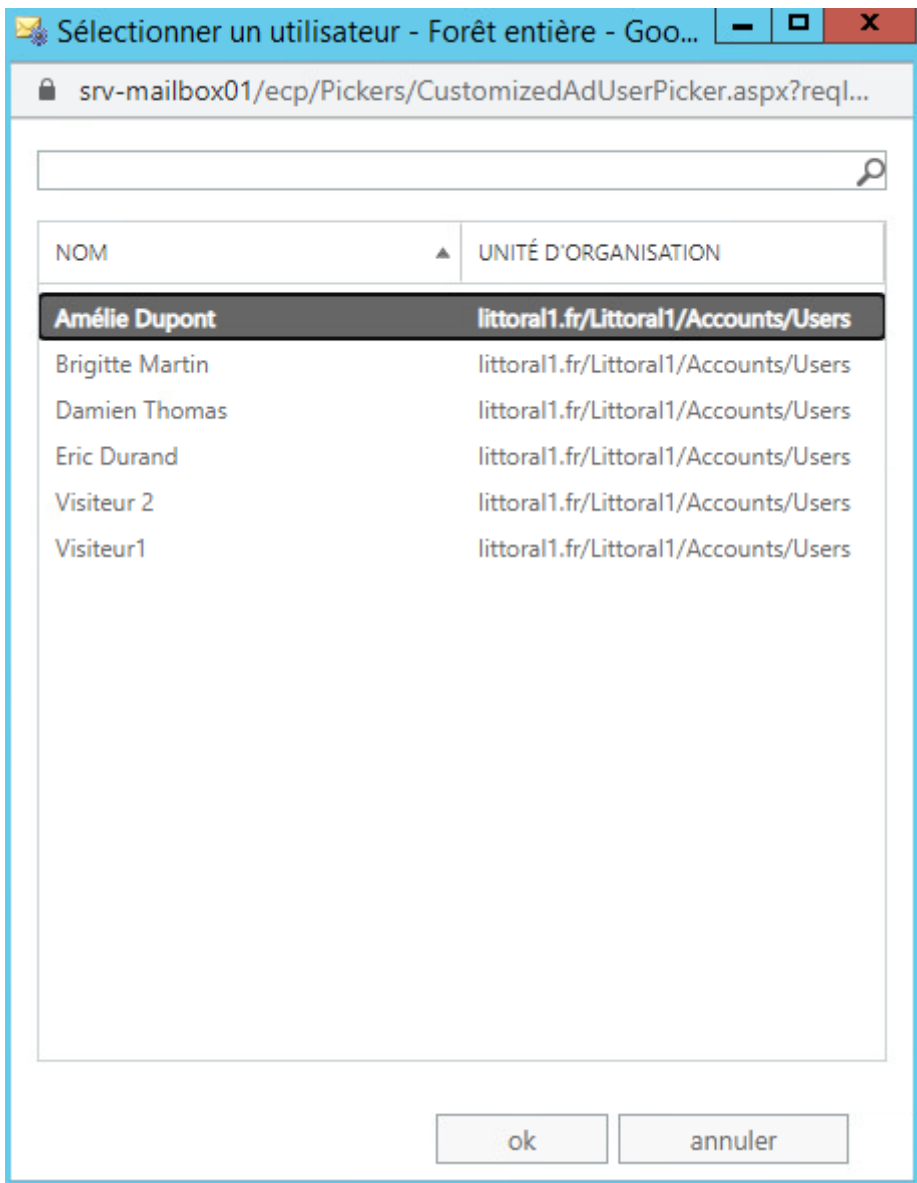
Sélectionner un utilisateur - Forêt entière - Goo...

srv-mailbox01/ecp/Pickers/CustomizedAdUserPicker.aspx?reql...

| NOM | UNITÉ D'ORGANISATION |
|---|---|
| Amélie Dupont | littoral1.fr/Littoral1/Accounts/Users |
| Brigitte Martin | littoral1.fr/Littoral1/Accounts/Users |
| Damien Thomas | littoral1.fr/Littoral1/Accounts/Users |
| Eric Durand | littoral1.fr/Littoral1/Accounts/Users |
| Visiteur 2 | littoral1.fr/Littoral1/Accounts/Users |
| Visiteur1 | littoral1.fr/Littoral1/Accounts/Users |

ok annuler